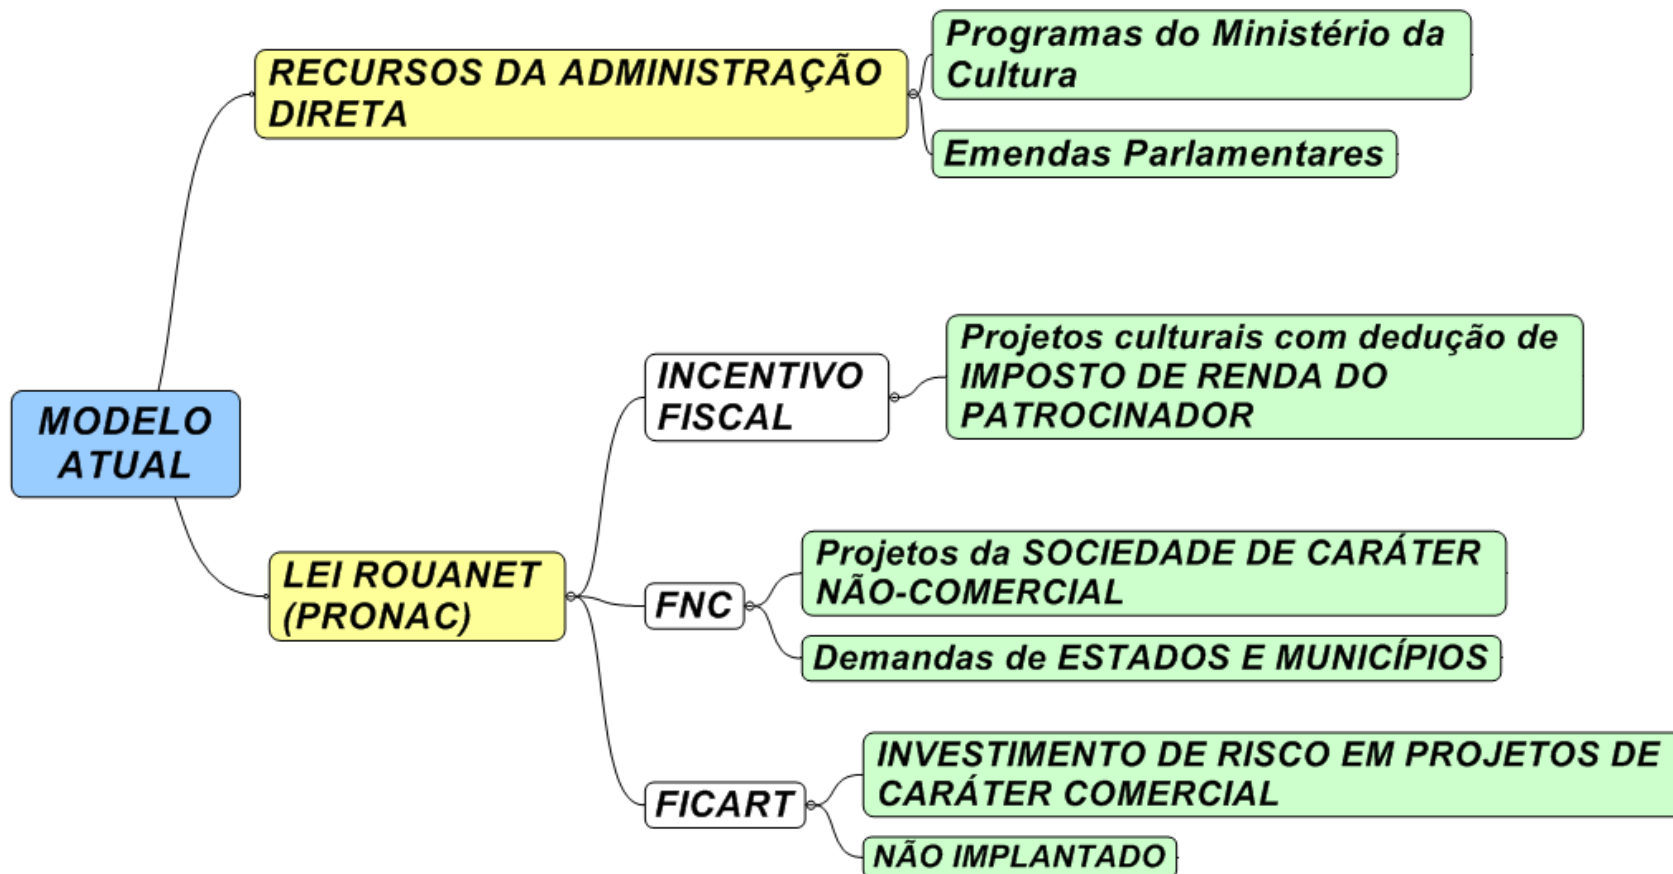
MODELO ATUAL

RECURSOS DA ADMINISTRAÇÃO DIRETA

Programas do Ministério da Cultura

Emendas Parlamentares

LEI ROUANET (PRONAC)

INCENTIVO FISCAL

Projetos culturais com dedução de IMPOSTO DE RENDA DO PATROCINADOR

FNC

Projetos da SOCIEDADE DE CARÁTER NÃO-COMERCIAL

Demandas de ESTADOS E MUNICÍPIOS

FICART

INVESTIMENTO DE RISCO EM PROJETOS DE CARÁTER COMERCIAL

NÃO IMPLANTADO